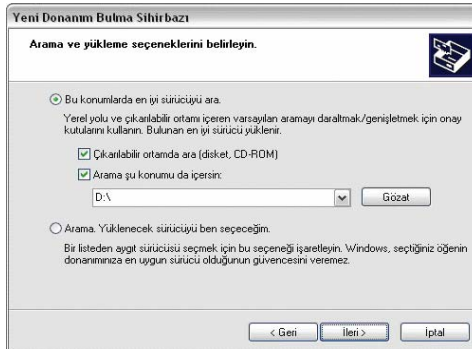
Yeni Donanım Bulma Sihirbazı

Arama ve yükleme seçeneklerini belirleyin.

Bu konumlarda en iyi sürücüyü ara.

Yerel yolu ve çıkarılabilir ortamı içeren varsayılan aramayı daraltmak/genişletmek için onay kutularını kullanın. Bulunan en iyi sürücü yüklenir.

Çıkarılabilir ortamda ara (disket, CD-ROM)

Arama şu konumu da içersin:

D:\

Gözat

Arama. Yüklenecek sürücüyü ben seçeceğim.

Bir listeden aygıt sürücüsü seçmek için bu seçeneği işaretleyin. Windows, seçtiğiniz öğenin donanımınıza en uygun sürücü olduğunun güvencesini veremez.

< Geri

İleri >

İptal